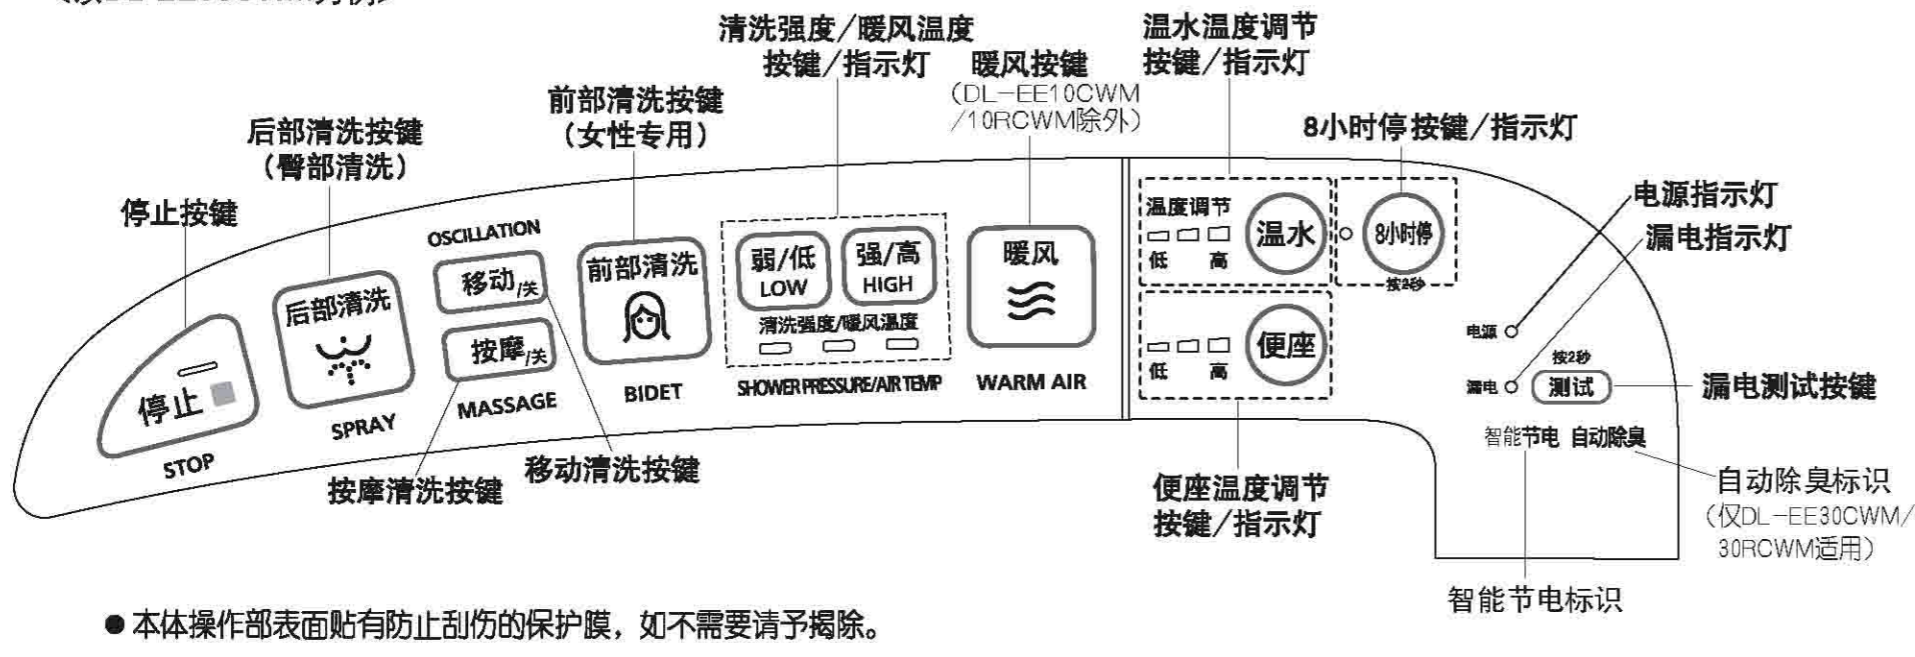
(以DL-EE30CWM为例)

清洗强度/暖风温度按键/指示灯

暖风按键 (DL-EE10CWM/10RCWM除外)

温水温度调节按键/指示灯

前部清洗按键 (女性专用)

后部清洗按键 (臀部清洗)

8小时停按键/指示灯

停止按键

电源指示灯

漏电指示灯

OSCILLATION

移动/关

按摩/关

后部清洗

前部清洗

弱/低 LOW

强/高 HIGH

清洗强度/暖风温度

暖风

温度调节

低 高

温水

8小时停

按2秒

低 高

便座

电源

按2秒

漏电

测试

漏电测试按键

停止

STOP

SPRAY

MASSAGE

BIDET

SHOWER PRESSURE/AIR TEMP

WARM AIR

智能节电 自动除臭

自动除臭标识 (仅DL-EE30CWM/30RCWM适用)

按摩清洗按键

移动清洗按键

便座温度调节按键/指示灯

智能节电标识

● 本体操作部表面贴有防止刮伤的保护膜，如不需要请予揭除。